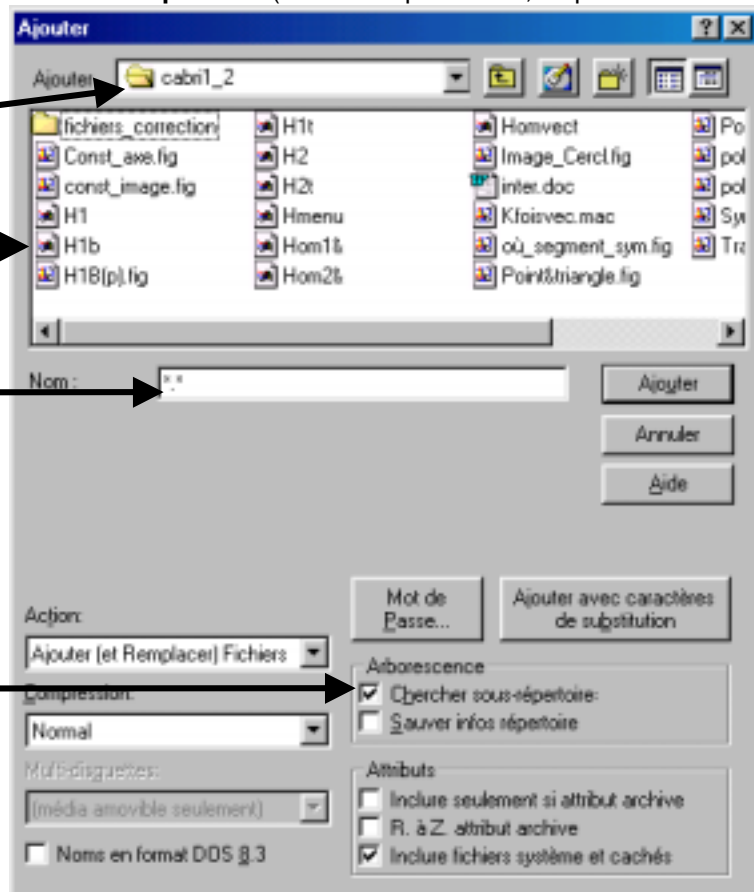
Ajouter

Ajouter: cabri1_2

fichiers_correction
Const_axe.fig
const_image.fig
H1
H1b
H1B(p).fig
H1t
H2
H2t
Hmenu
Hom1&
Hom2&
Homvect
Image_Cercl.fig
inter.doc
Kfoisvec.mac
où_segment_sym.fig
Point&triangle.fig
Po
pol
pol
Sy
Tr

Nom : *.*

Ajouter
Annuler
Aide

Action:
Ajouter (et Remplacer) Fichiers
Compression:
Normal
Multi-disquettes:
(média amovible seulement)
Noms en format DOS 8.3

Mot de Passe...
Ajouter avec caractères de substitution

Arborescence
Chercher sous-répertoire
Sauver infos répertoire

Attributs
Inclure seulement si attribut archive
R. à Z. attribut archive
Inclure fichiers système et cachés